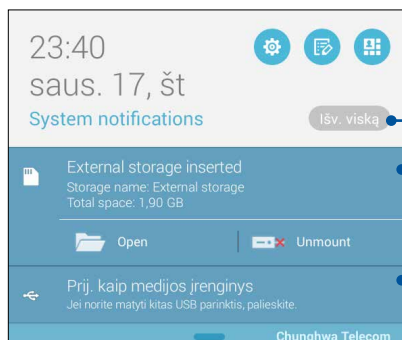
23:40
saus. 17, št

System notifications

Išv. viską

External storage inserted
Storage name: External storage
Total space: 1,90 GB

Open

Unmount

Prij. kaip medijos įrenginys
Jei norite matyti kitas USB parinktis, palieskite.

Chunghwa Telecom